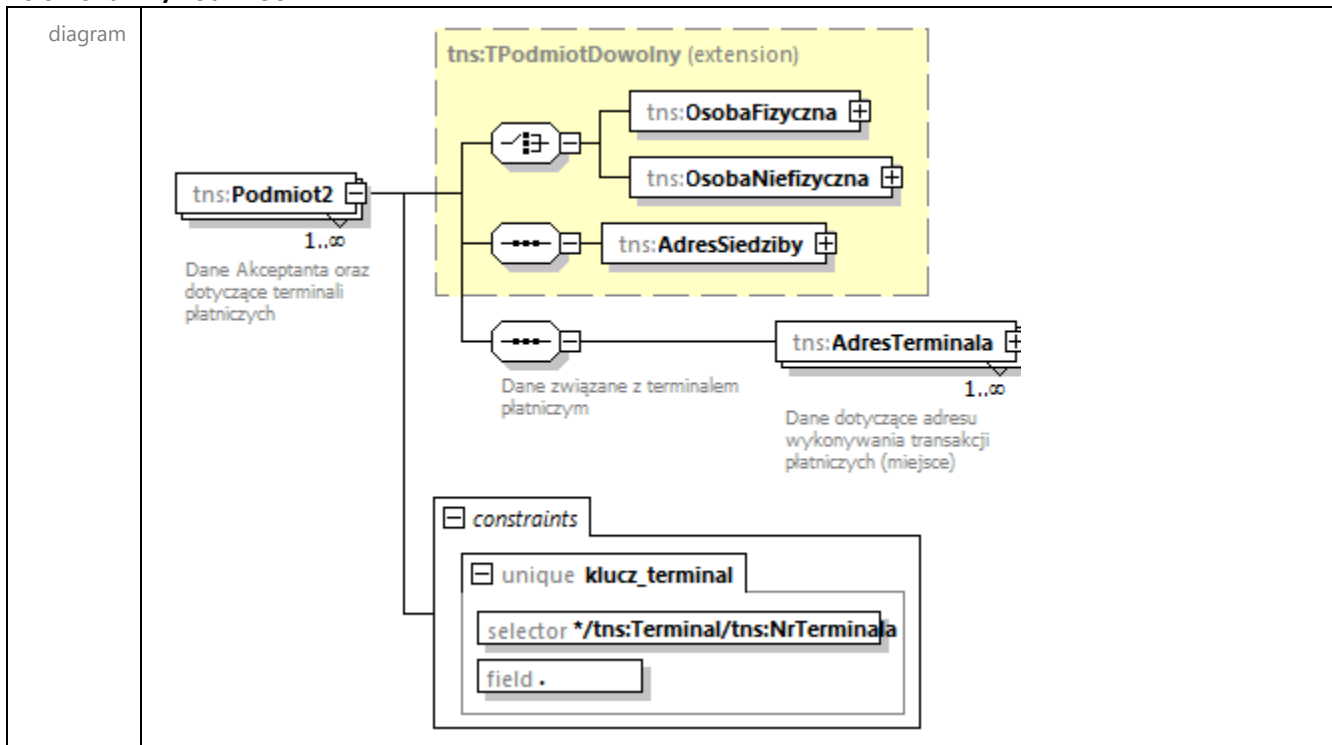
diagram

tns:TPodmiotDowolny (extension)

tns:OsobaFizyczna

tns:OsobaNiefizyczna

tns:Podmiot2

1..∞

Dane Akceptanta oraz dotyczące terminali płatniczych

tns:AdresSiedziby

tns:AdresTerminala

1..∞

Dane związane z terminalem płatniczym

Dane dotyczące adresu wykonywania transakcji płatniczych (miejsce)

constraints

unique klucz_terminal

selector */tns:Terminal/tns:NrTerminala

field .